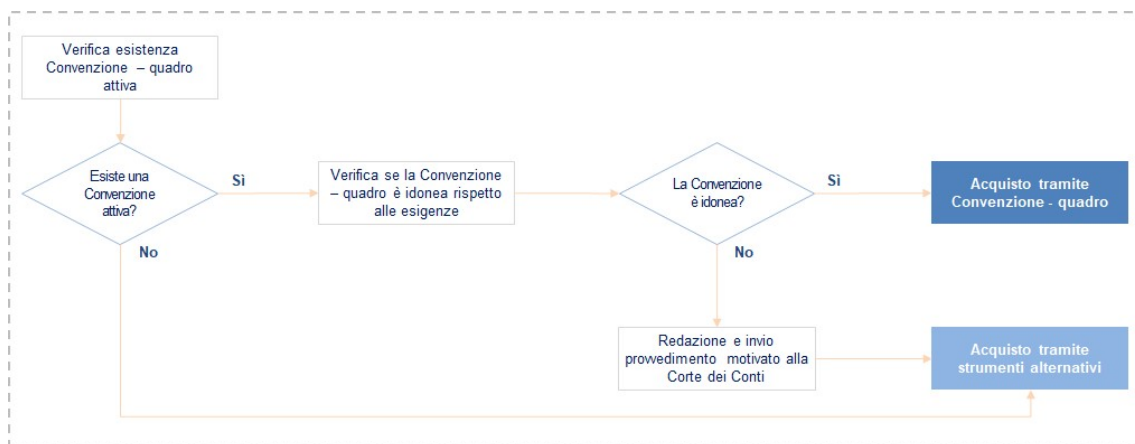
Verifica esistenza Convenzione – quadro attiva

Esiste una Convenzione attiva?

Sì

No

Verifica se la Convenzione – quadro è idonea rispetto alle esigenze

La Convenzione è idonea?

Sì

No

Acquisto tramite Convenzione - quadro

Redazione e invio provvedimento motivato alla Corte dei Conti

Acquisto tramite strumenti alternativi